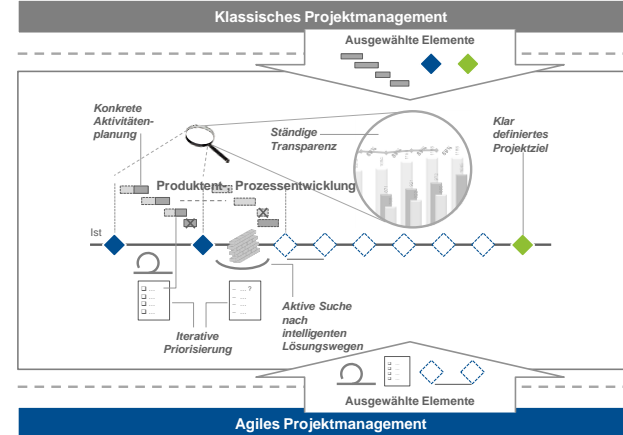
Klassisches Projektmanagement

Ausgewählte Elemente

Konkrete Aktivitätenplanung

Ständige Transparenz

Klar definiertes Projektziel

Produktent- Prozessentwicklung

Ist

Iterative Priorisierung

Aktive Suche nach intelligenten Lösungswegen

Ausgewählte Elemente

Agiles Projektmanagement